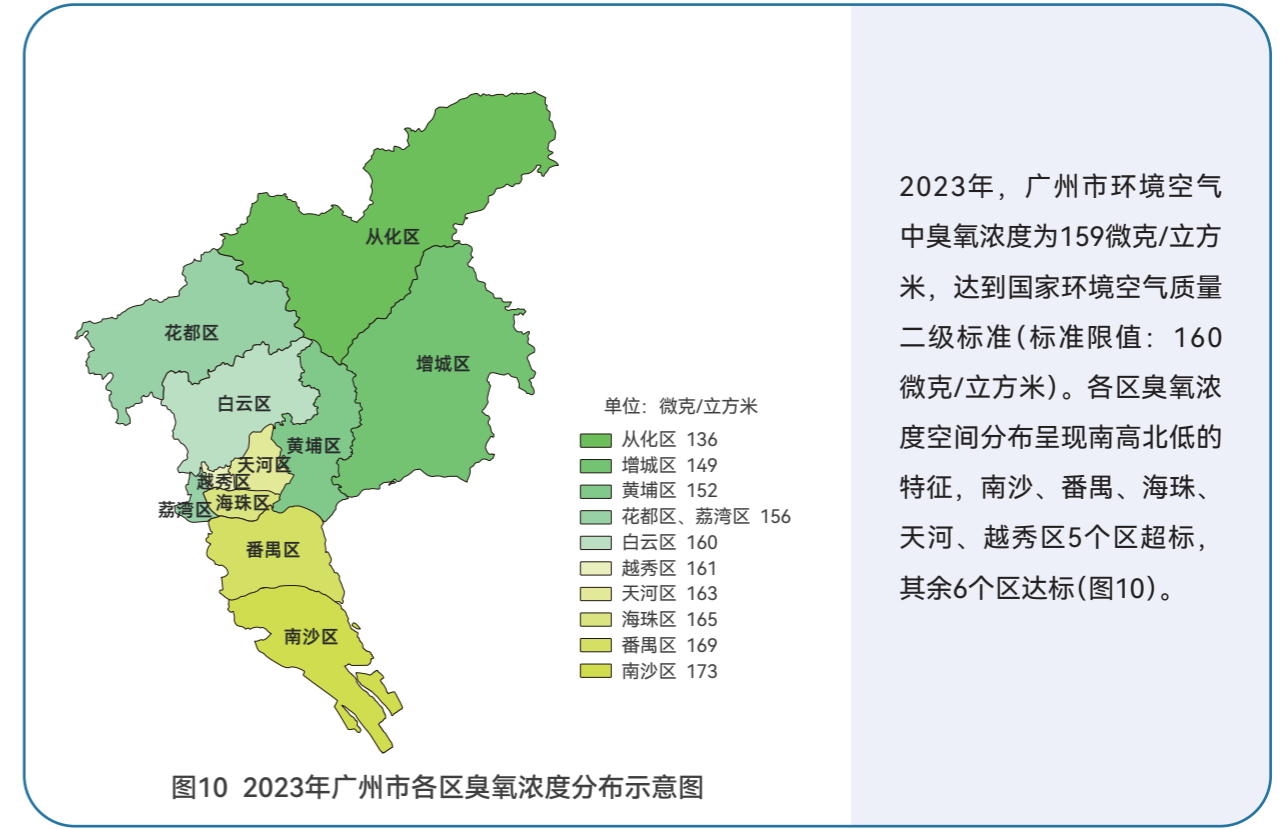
从化区

花都区

增城区

白云区

黄埔区

天河区

越秀区

荔湾区

海珠区

番禺区

南沙区

单位：微克/立方米
从化区 136
增城区 149
黄埔区 152
花都区、荔湾区 156
白云区 160
越秀区 161
天河区 163
海珠区 165
番禺区 169
南沙区 173

图10 2023年广州市各区臭氧浓度分布示意图

2023年，广州市环境空气中臭氧浓度为159微克/立方米，达到国家环境空气质量二级标准（标准限值：160微克/立方米）。各区臭氧浓度空间分布呈现南高北低的特征，南沙、番禺、海珠、天河、越秀区5个区超标，其余6个区达标（图10）。